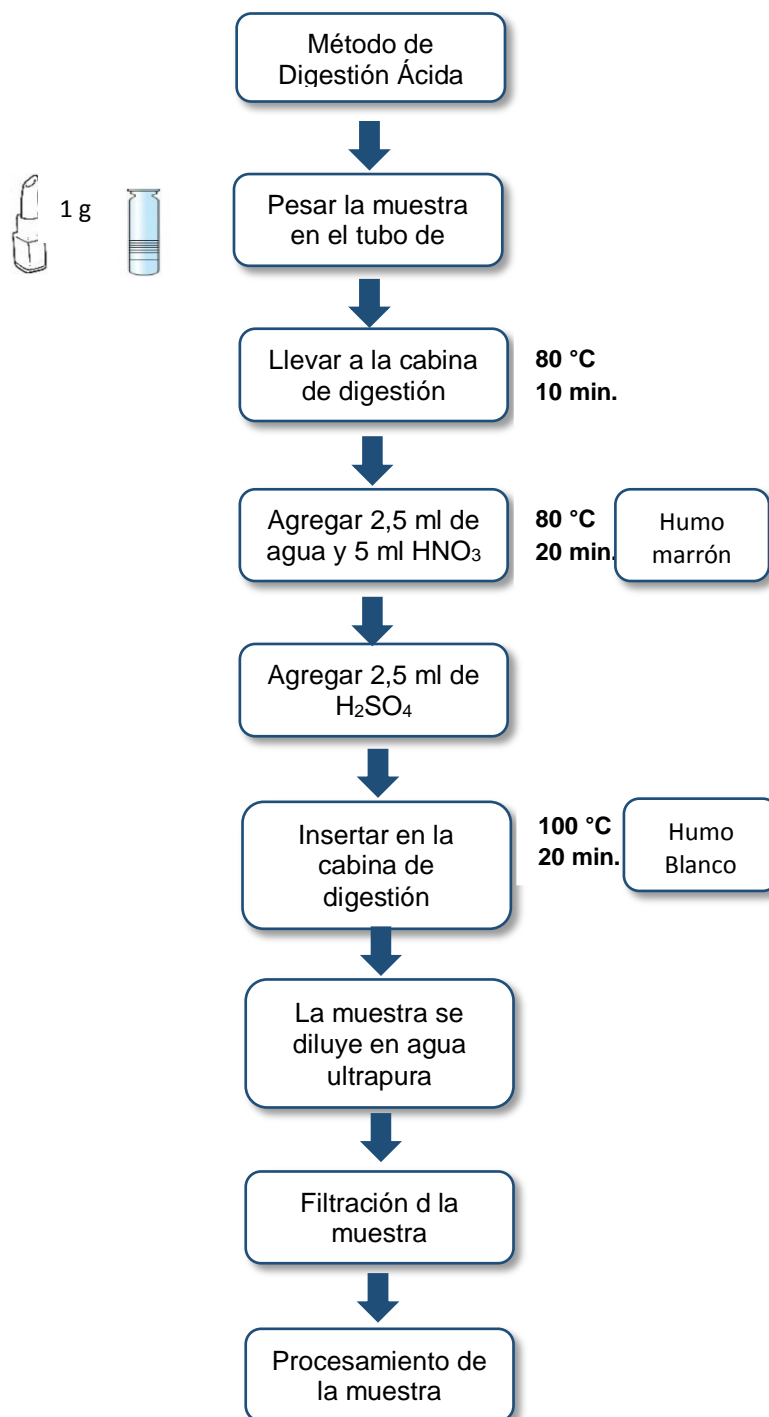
Método de Digestión Ácida

1 g

Pesar la muestra en el tubo de

Llevar a la cabina de digestión

80 °C
10 min.

Agregar 2,5 ml de agua y 5 ml $HNO_3$

80 °C
20 min.

Humo marrón

Agregar 2,5 ml de $H_2SO_4$

Insertar en la cabina de digestión

100 °C
20 min.

Humo Blanco

La muestra se diluye en agua ultrapura

Filtración d la muestra

Procesamiento de la muestra